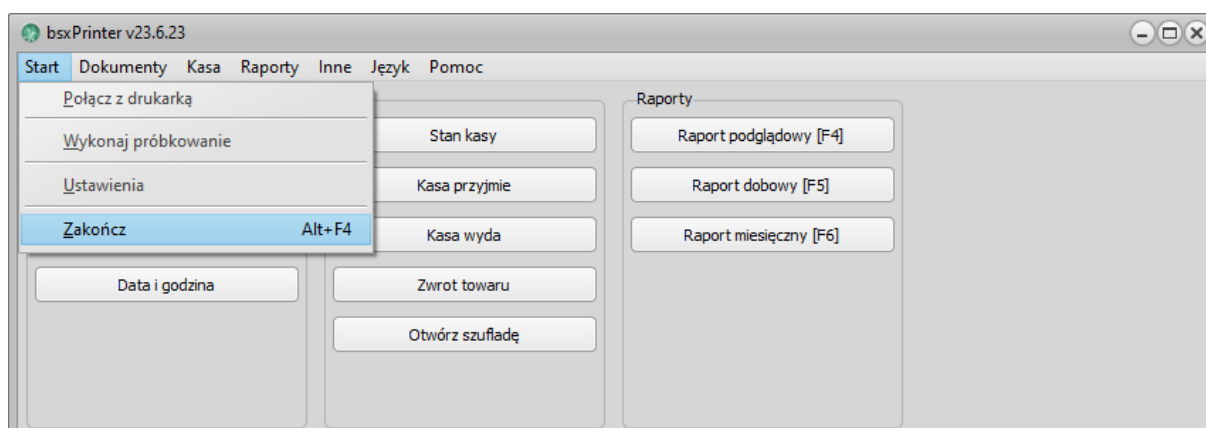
bsxPrinter v23.6.23

Start Dokumenty Kasa Raporty Inne Język Pomoc

Połącz z drukarką

Wykonaj próbkowanie

Ustawienia

Zakończ Alt+F4

Data i godzina

Stan kasy

Kasa przyjmie

Kasa wyda

Zwrot towaru

Otwórz szufladę

Raporty

Raport podglądowy [F4]

Raport dobowy [F5]

Raport miesięczny [F6]